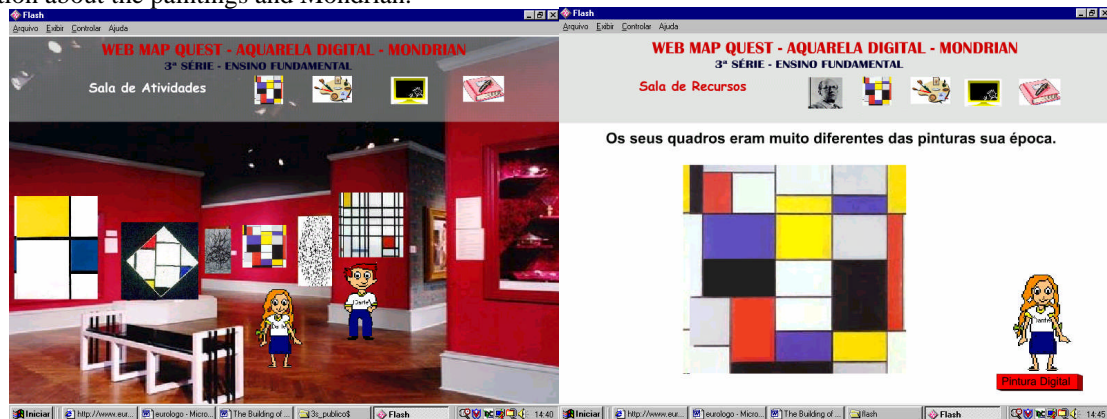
ion about the paintings and Mondrian.

Flash
Arquivo Exibir Controlar Ajuda
WEB MAP QUEST - AQUARELA DIGITAL - MONDRIAN
3ª SÉRIE - ENSINO FUNDAMENTAL
Sala de Atividades
Iniciar | http://www.eur... | eurologo - Micro... | The Building of ... | 3s_publico$ | Flash | 14:40

Flash
Arquivo Exibir Controlar Ajuda
WEB MAP QUEST - AQUARELA DIGITAL - MONDRIAN
3ª SÉRIE - ENSINO FUNDAMENTAL
Sala de Recursos
Os seus quadros eram muito diferentes das pinturas sua época.
Pintura Digital
Iniciar | http://www.eur... | eurologo - Micro... | The Building of ... | flash | Flash | 14:45